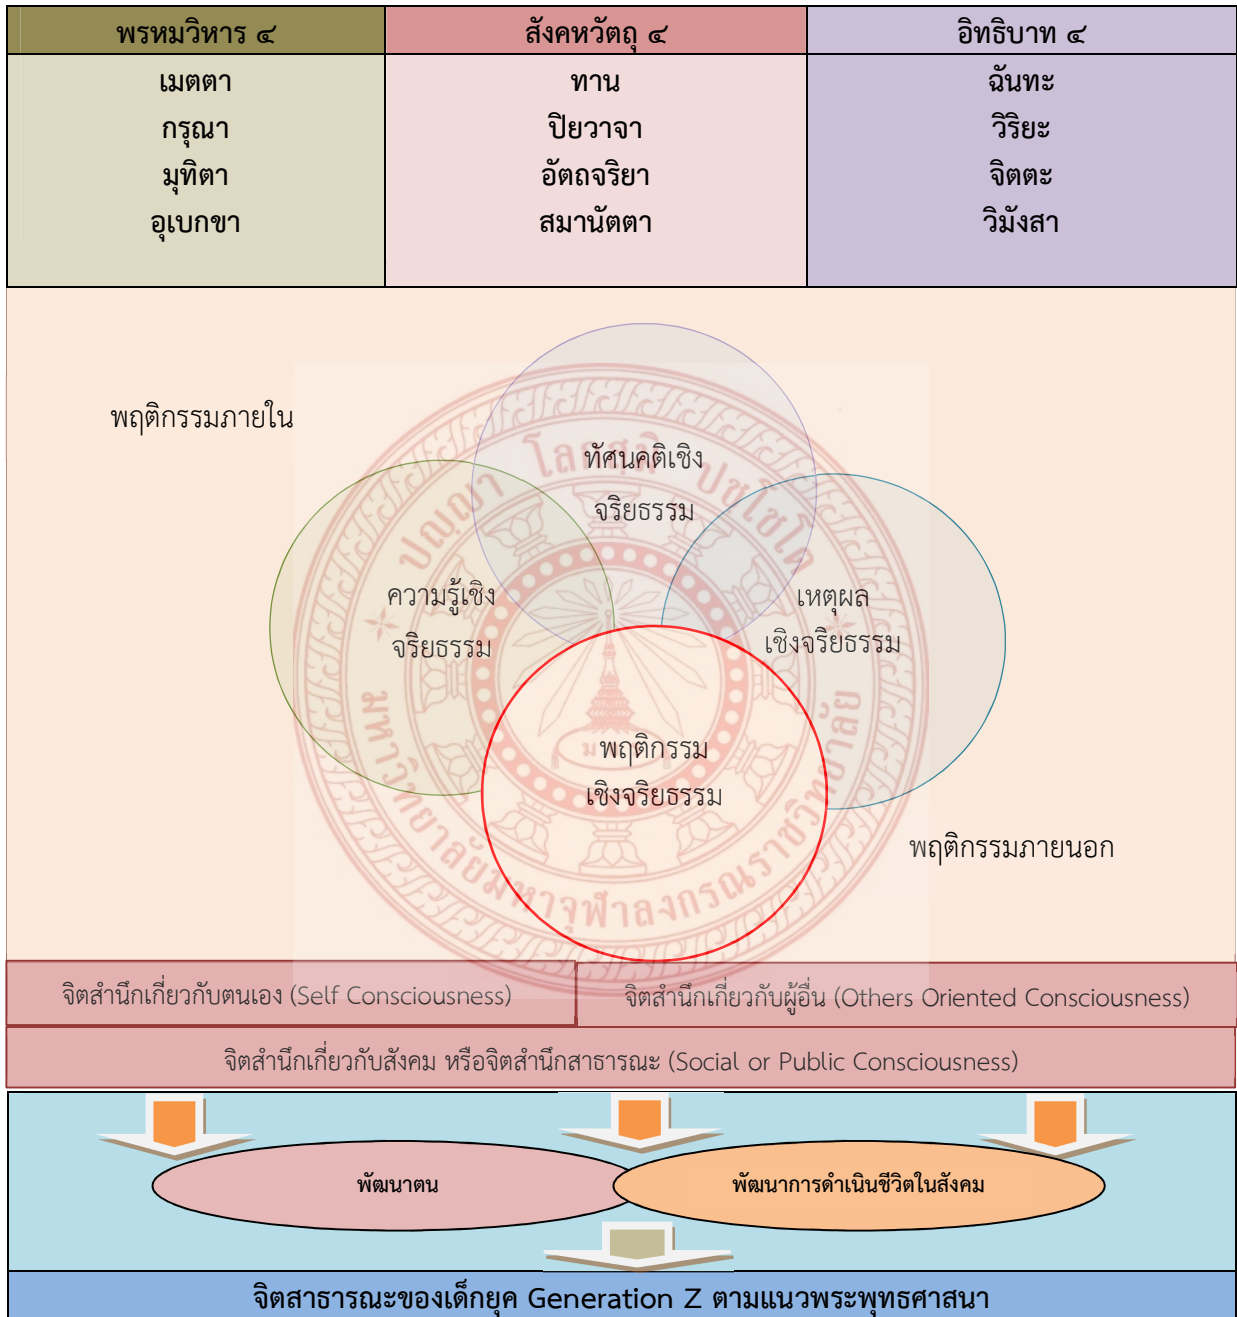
| พรหมวิหาร ๔ | สังคหวัตถุ ๔ | อิทธิบาท ๔ |
|---|---|---|
| เมตตา<br>กรุณา<br>มุทิตา<br>อุเบกขา | ทาน<br>ปิยวาจา<br>อัตถจริยา<br>สมานัตตา | ฉันทะ<br>วิริยะ<br>จิตตะ<br>วิมังสา |

พฤติกรรมภายใน

ทัศนคติเชิงจริยธรรม

ความรู้เชิงจริยธรรม

เหตุผลเชิงจริยธรรม

พฤติกรรมเชิงจริยธรรม

พฤติกรรมภายนอก

จิตสำนึกเกี่ยวกับตนเอง (Self Consciousness)

จิตสำนึกเกี่ยวกับผู้อื่น (Others Oriented Consciousness)

จิตสำนึกเกี่ยวกับสังคม หรือจิตสำนึกสาธารณะ (Social or Public Consciousness)

พัฒนาตน

พัฒนาการดำเนินชีวิตในสังคม

จิตสาธารณะของเด็กยุค Generation Z ตามแนวพระพุทธศาสนา